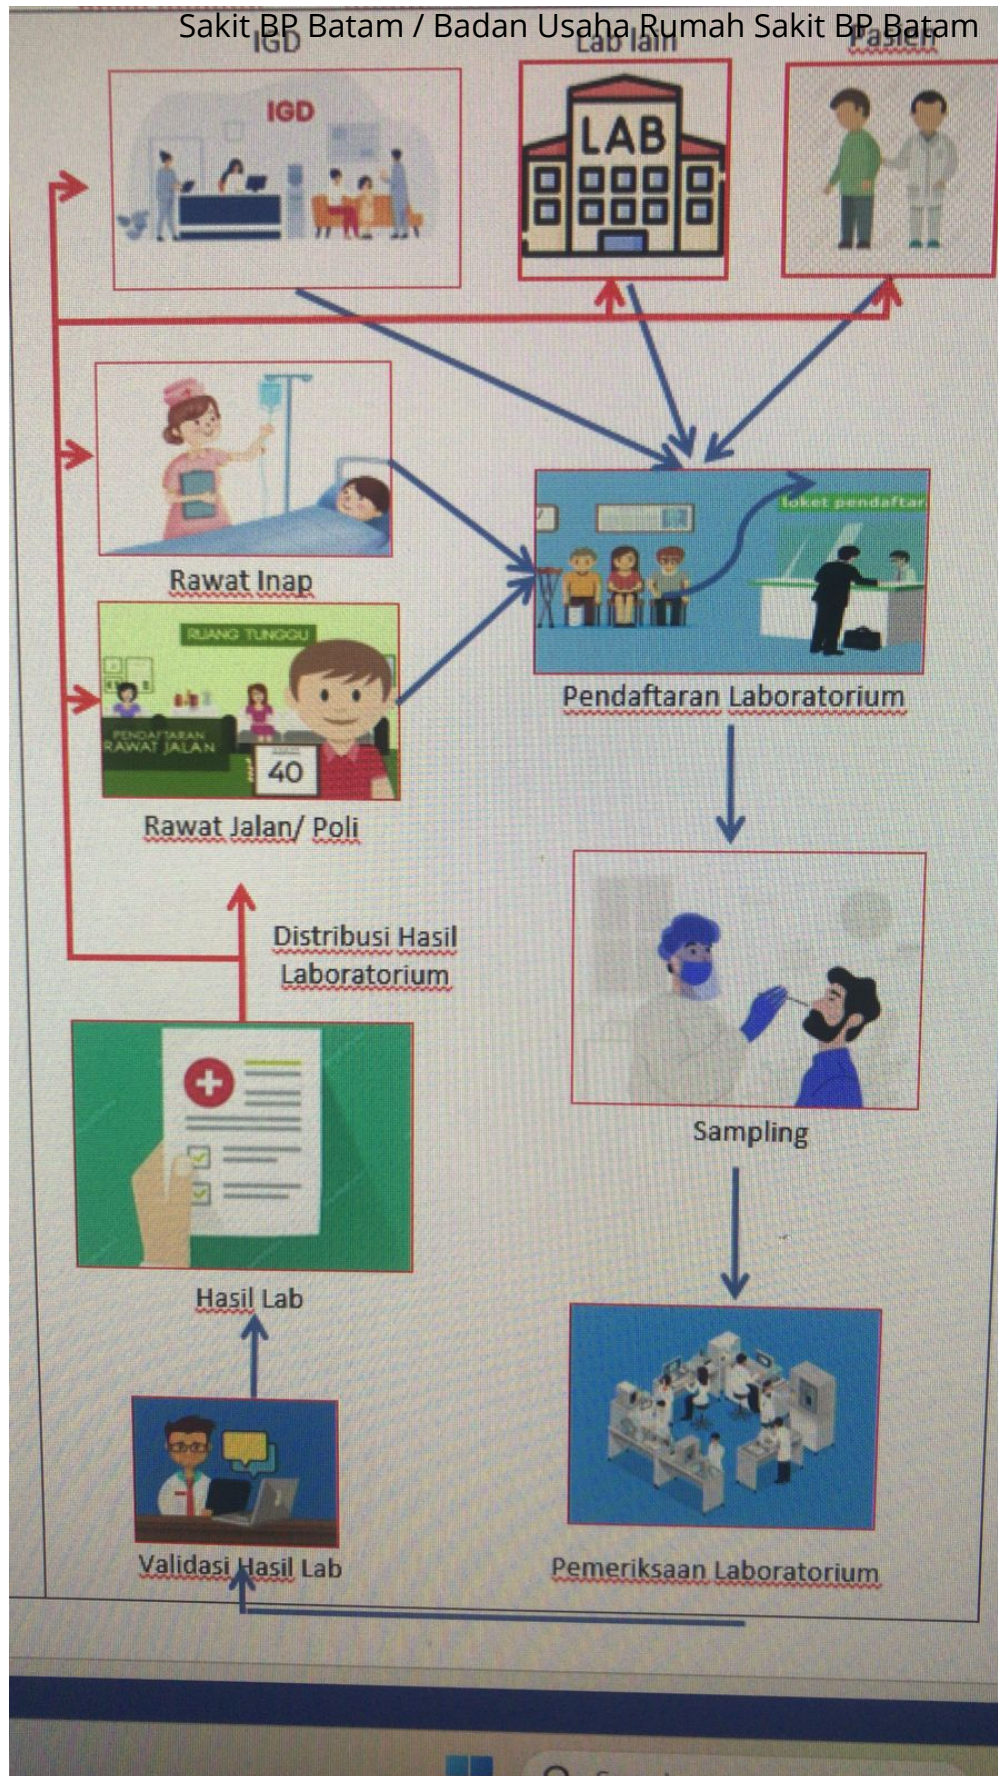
Sakit BP Batam / Badan Usaha Rumah Sakit BP Batam

IGD

IGD

Lab lain

LAB

Pasien

Rawat Inap

RUANG TUNGGU

PENDAFTARAN RAWAT JALAN

40

Rawat Jalan/ Poli

loket pendaftar

Pendaftaran Laboratorium

Distribusi Hasil Laboratorium

Sampling

Hasil Lab

Validasi Hasil Lab

Pemeriksaan Laboratorium